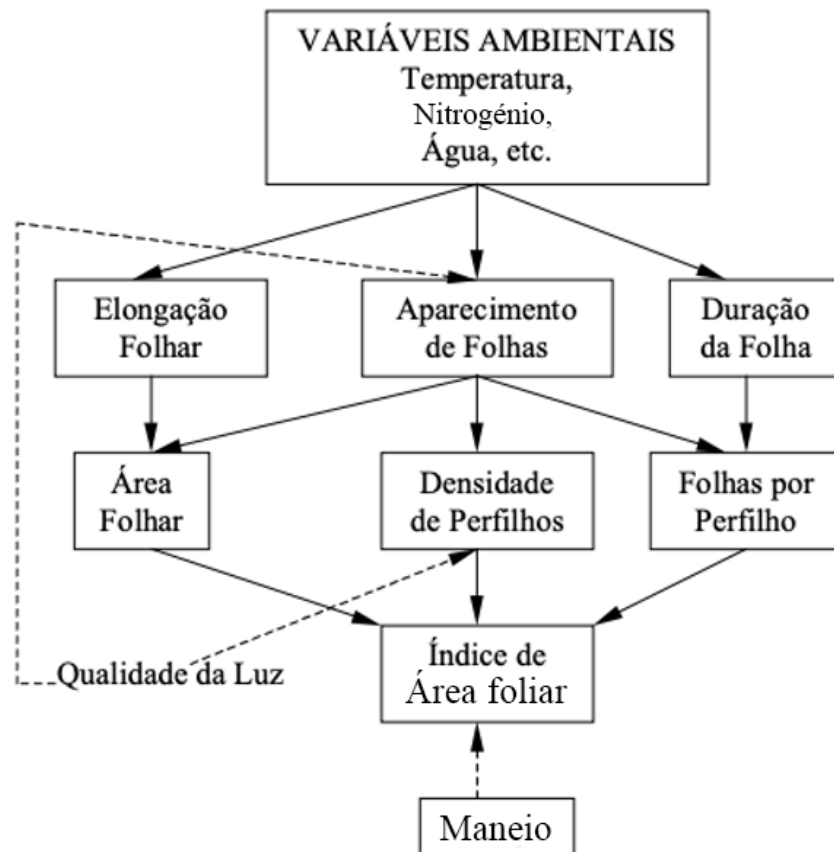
VARIÁVEIS AMBIENTAIS
Temperatura,
Nitrogénio,
Água, etc.

Elongação Folhar

Aparecimento de Folhas

Duração da Folha

Área Folhar

Densidade de Perfilhos

Folhas por Perfilho

Qualidade da Luz

Índice de Área foliar

Maneio